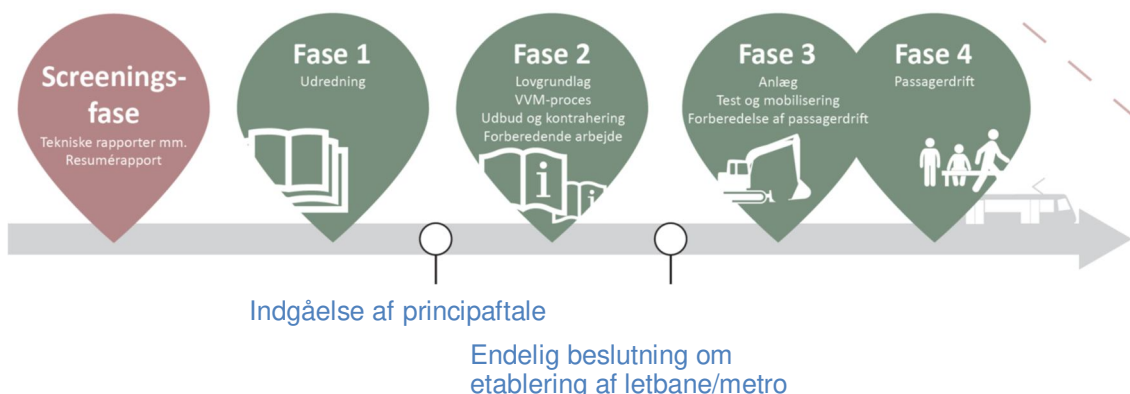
Screeningsfase
Tekniske rapporter mm.
Resumérapport

Fase 1
Udredning

Fase 2
Lovgrundlag
VVM-proces
Udbud og kontrahering
Forberedende arbejde

Fase 3
Anlæg
Test og mobilisering
Forberedelse af passagerdrift

Fase 4
Passagerdrift

Indgåelse af principaftale

Endelig beslutning om etablering af letbane/metro